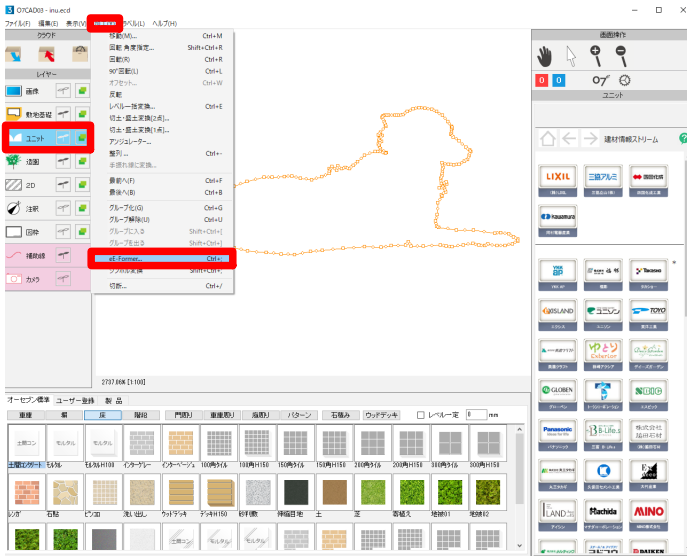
O7CAD03 - inu.ecd
ファイル(F) 編集(E) 表示(V) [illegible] ラベル(L) ヘルプ(H)

クラウド
レイヤー
画像
敷地基礎
ユニット
添景
2D
注釈
図枠
補助線
カメラ

移動(M)... Ctrl+M
回転 角度指定... Shift+Ctrl+R
回転(R) Ctrl+R
90°回転(L) Ctrl+L
オフセット... Ctrl+W
反転
レベル一括変換... Ctrl+E
切土・盛土変換[2点]...
切土・盛土変換[1点]...
アンジュレーター...
整列... Ctrl+-
手描き線に変換...
最前へ(F) Ctrl+F
最後へ(B) Ctrl+B
グループ化(G) Ctrl+G
グループ解除(U) Ctrl+U
グループに入る Shift+Ctrl+I
グループを出る Shift+Ctrl+I
eE-Former... Ctrl+)
シンボル変換 Shift+Ctrl+T
切断... Ctrl+/

2737.86K [1:100]

画面操作
0 0
ユニット
建材情報ストリーム
LIXIL
三協アルミ
四国化成
Kawamura
YKK AP
Takasho
ONLAND
ユニソン
TOYO
ゆとりExterior
GLOBEN
Panasonic
B-Life
LAND
MINO
Machida
DAIKEN

オーセブン標準 ユーザー登録 製品
車庫 塀 床 階段 門周り 車庫周り 庭周り パターン 石積み ウッドデッキ レベル一定 0 mm
土間コン モルタル モルタル 土間コンクリート モルタル モルタルH100 インターロッキング インターペーバ 100角タイル 100角H150 150角タイル 150角H150 200角タイル 200角H150 300角タイル 300角H150
レンガ 石貼 ピンコロ 洗い出し ウッドデッキ デッキH150 砂利敷 枕木舗装 土 芝 芝 地被1 地被2
土間コン モルタル